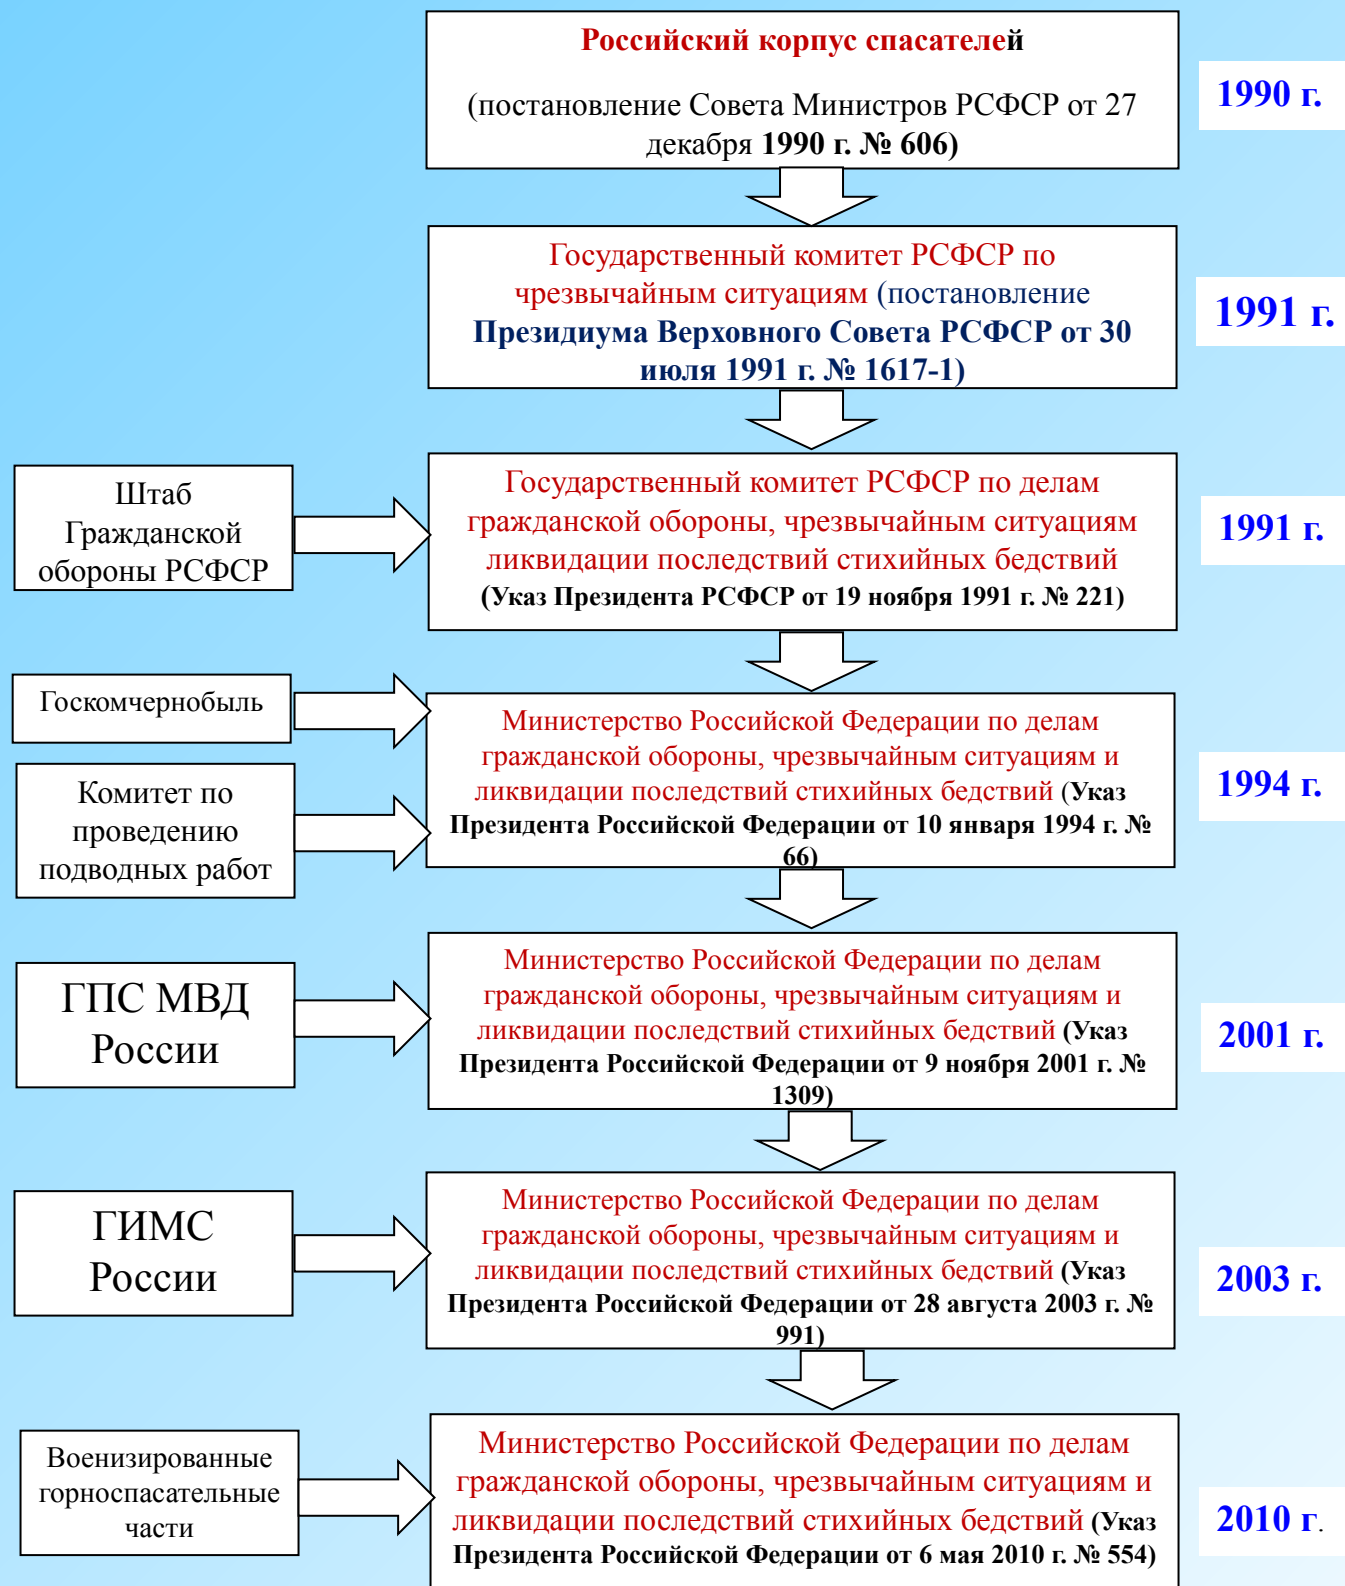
Российский корпус спасателей

(постановление Совета Министров РСФСР от 27 декабря 1990 г. № 606)

1990 г.

Государственный комитет РСФСР по чрезвычайным ситуациям (постановление Президиума Верховного Совета РСФСР от 30 июля 1991 г. № 1617-1)

1991 г.

Штаб Гражданской обороны РСФСР

Государственный комитет РСФСР по делам гражданской обороны, чрезвычайным ситуациям ликвидации последствий стихийных бедствий (Указ Президента РСФСР от 19 ноября 1991 г. № 221)

1991 г.

Госкомчернобыль

Комитет по проведению подводных работ

Министерство Российской Федерации по делам гражданской обороны, чрезвычайным ситуациям и ликвидации последствий стихийных бедствий (Указ Президента Российской Федерации от 10 января 1994 г. № 66)

1994 г.

ГПС МВД России

Министерство Российской Федерации по делам гражданской обороны, чрезвычайным ситуациям и ликвидации последствий стихийных бедствий (Указ Президента Российской Федерации от 9 ноября 2001 г. № 1309)

2001 г.

ГИМС России

Министерство Российской Федерации по делам гражданской обороны, чрезвычайным ситуациям и ликвидации последствий стихийных бедствий (Указ Президента Российской Федерации от 28 августа 2003 г. № 991)

2003 г.

Военизированные горноспасательные части

Министерство Российской Федерации по делам гражданской обороны, чрезвычайным ситуациям и ликвидации последствий стихийных бедствий (Указ Президента Российской Федерации от 6 мая 2010 г. № 554)

2010 г.